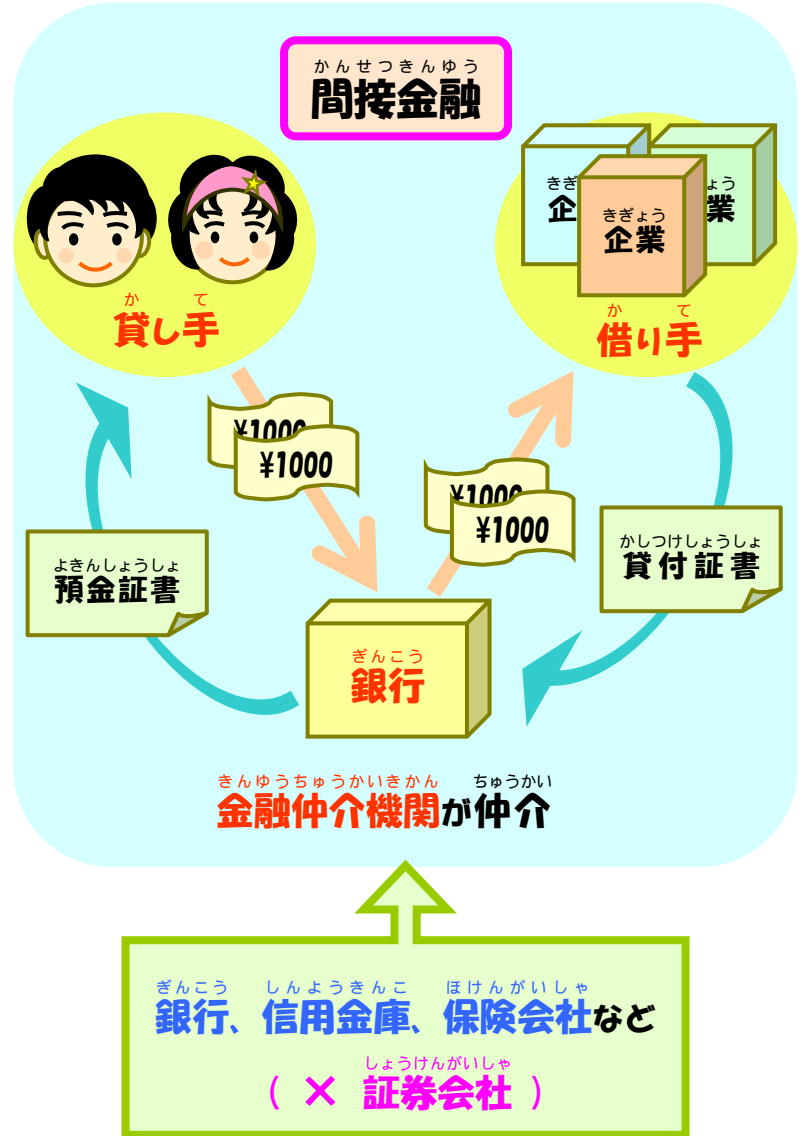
かんせつきんゆう
間接金融

か て
貸し手

きぎ
企

ょう
業

きぎょう
企業

か て
借り手

¥1000
¥1000

¥1000
¥1000

よきんしょうしょ
預金証書

かしつけしょうしょ
貸付証書

ぎんこう
銀行

きんゆうちゅうかいきかん ちゅうかい
金融仲介機関が仲介

ぎんこう しんようきんこ ほけんがいしゃ
銀行、信用金庫、保険会社など

しょうけんがいしゃ
（ × 証券会社 ）